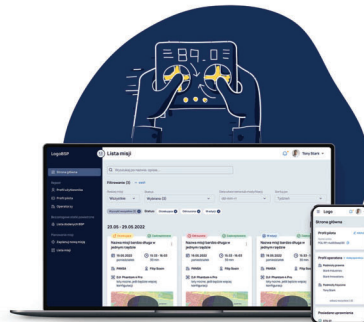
89.0

LogoBSP

Lista misji

Tony Stark

Strona główna

Filtrowanie (3)

23.05 - 29.05.2022

Nazwa misji bardzo długa w jednym rzędzie

Nazwa misji bardzo długa w jednym rzędzie

Nazwa misji bardzo długa w jednym rzędzie

Nazwa misji bardzo długa w jednym rzędzie

Logo

Strona główna

Profil pilota